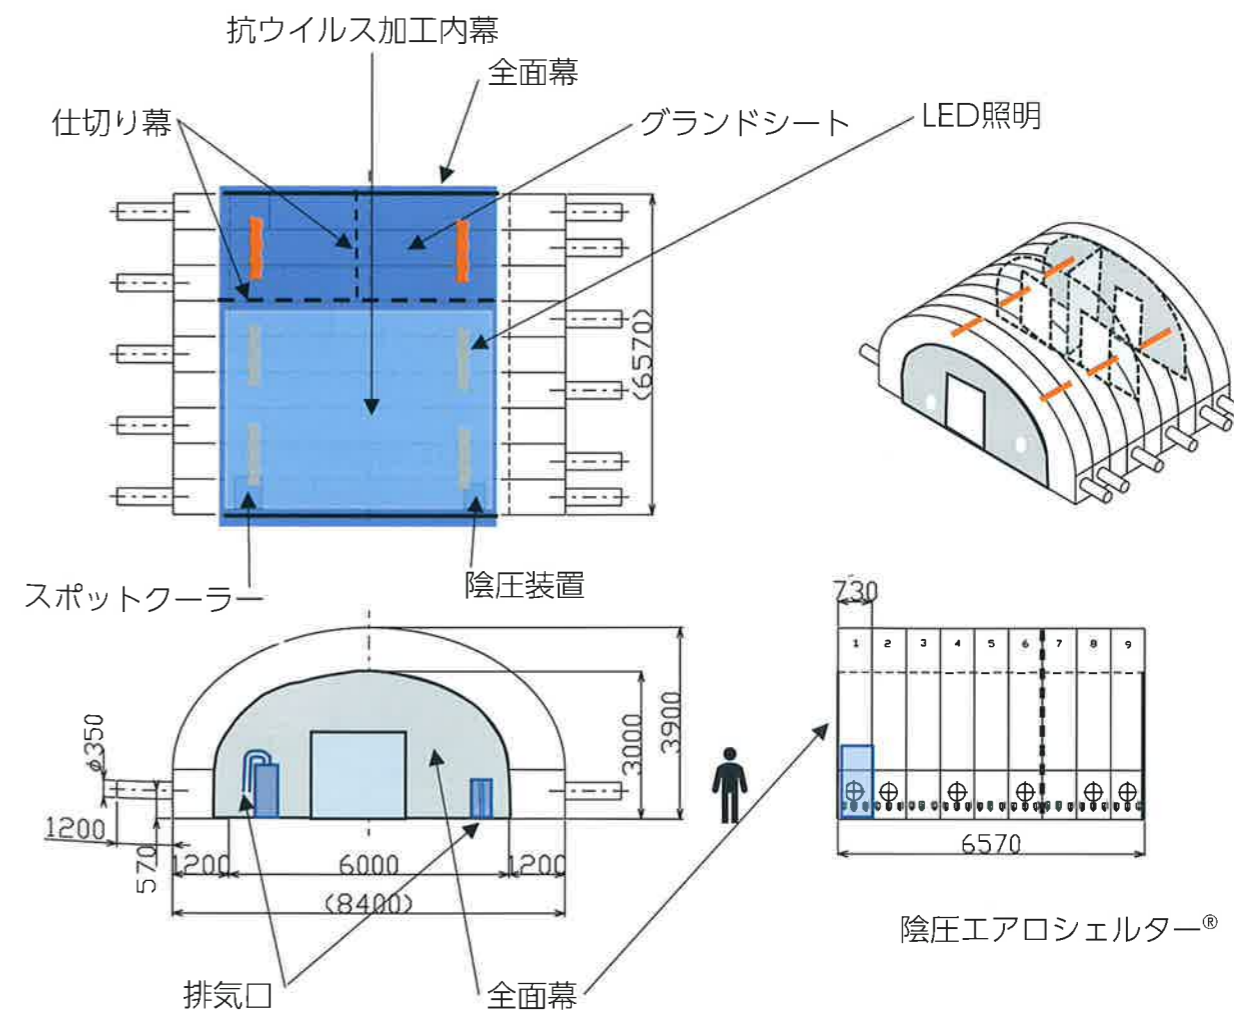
抗ウイルス加工内幕
全面幕
仕切り幕
グランドシート
LED照明
(6570)
スポットクーラー
陰圧装置
730
1 2 3 4 5 6 7 8 9
6570
$\phi 350$
1200
570
1200
6000
1200
(8400)
3000
3900
陰圧エアロシェルター®
排気口
全面幕